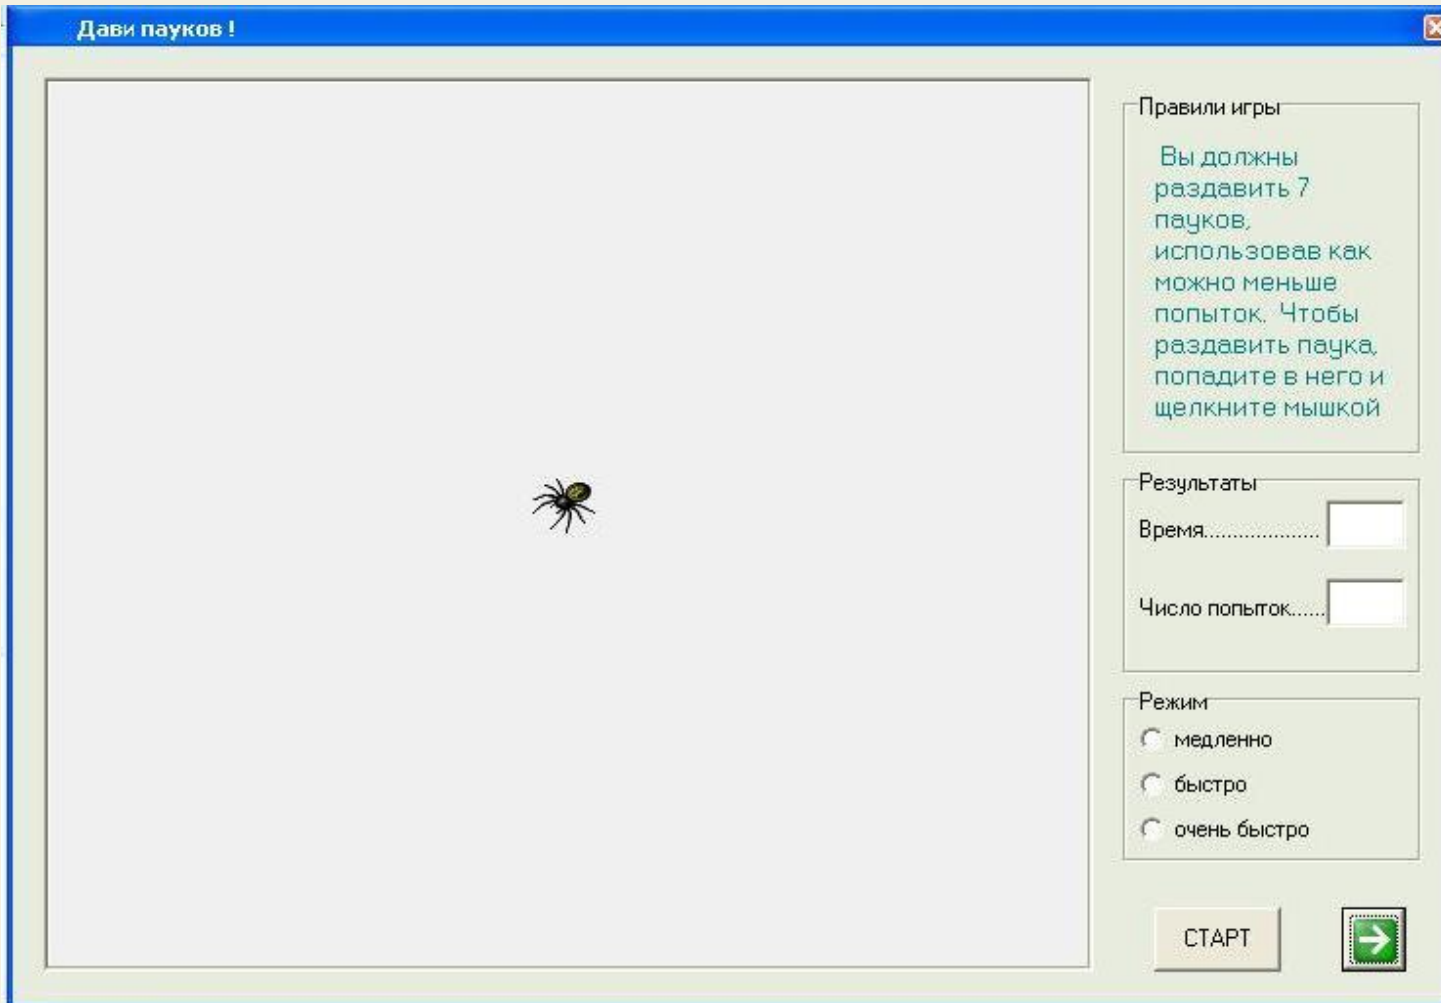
Дави пауков !

Правили игры

Вы должны раздавить 7 пауков, использовав как можно меньше попыток. Чтобы раздавить паука, попадите в него и щелкните мышкой

Результаты

Время..................

Число попыток......

Режим

медленно

быстро

очень быстро

СТАРТ